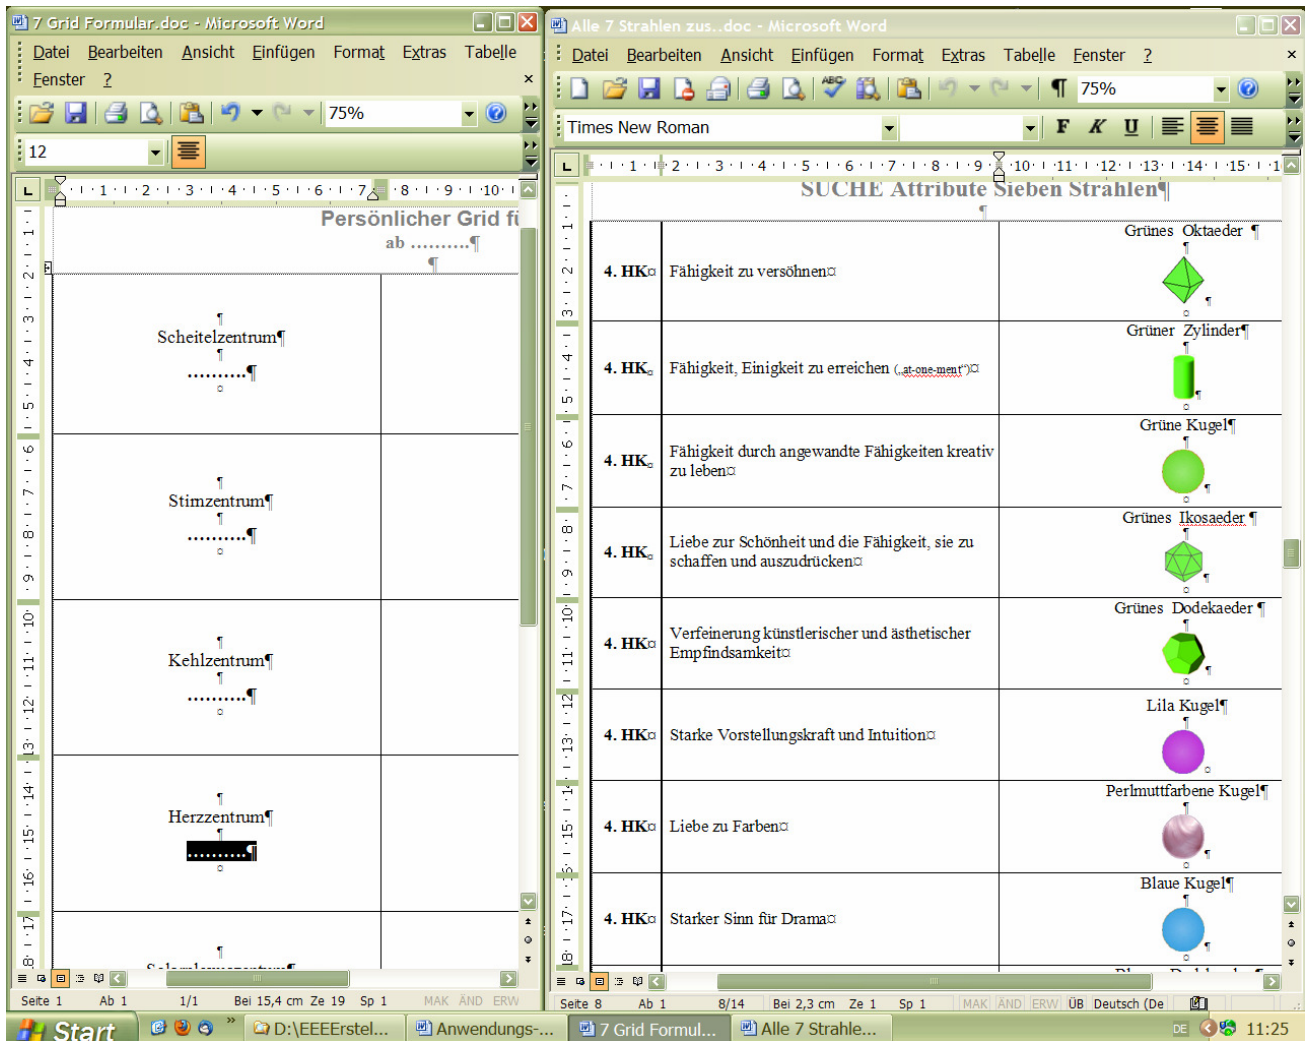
7 Grid Formular.doc - Microsoft Word

Datei Bearbeiten Ansicht Einfügen Format Extras Tabelle Fenster ?

75%

12

Persönlicher Grid fü

ab ..........¶

Scheitelzentrum¶

..........¶

Stirnzentrum¶

..........¶

Kehlzentrum¶

..........¶

Herzzentrum¶

..........¶

Seite 1 Ab 1 1/1 Bei 15,4 cm Ze 19 Sp 1 MAK ÄND ERW

Alle 7 Strahlen zus..doc - Microsoft Word

Datei Bearbeiten Ansicht Einfügen Format Extras Tabelle Fenster ?

75%

Times New Roman

F K U

SUCHE Attribute Sieben Strahlen¶

| 4. HK¤ | Fähigkeit zu versöhnen¤ | Grünes Oktaeder ¶ |
|---|---|---|
| 4. HK | Fähigkeit, Einigkeit zu erreichen („at-one-ment")¤ | Grüner Zylinder¶ |
| 4. HK | Fähigkeit durch angewandte Fähigkeiten kreativ zu leben¤ | Grüne Kugel¶ |
| 4. HK | Liebe zur Schönheit und die Fähigkeit, sie zu schaffen und auszudrücken¤ | Grünes Ikosaeder ¶ |
| 4. HK¤ | Verfeinerung künstlerischer und ästhetischer Empfindsamkeit¤ | Grünes Dodekaeder ¶ |
| 4. HK¤ | Starke Vorstellungskraft und Intuition¤ | Lila Kugel¶ |
| 4. HK¤ | Liebe zu Farben¤ | Perlmuttfarbene Kugel¶ |
| 4. HK¤ | Starker Sinn für Drama¤ | Blaue Kugel¶ |

Seite 8 Ab 1 8/14 Bei 2,3 cm Ze 1 Sp 1 MAK ÄND ERW ÜB Deutsch (De

Start D:\EEEErstel... Anwendungs-... 7 Grid Formul... Alle 7 Strahle... DE 11:25